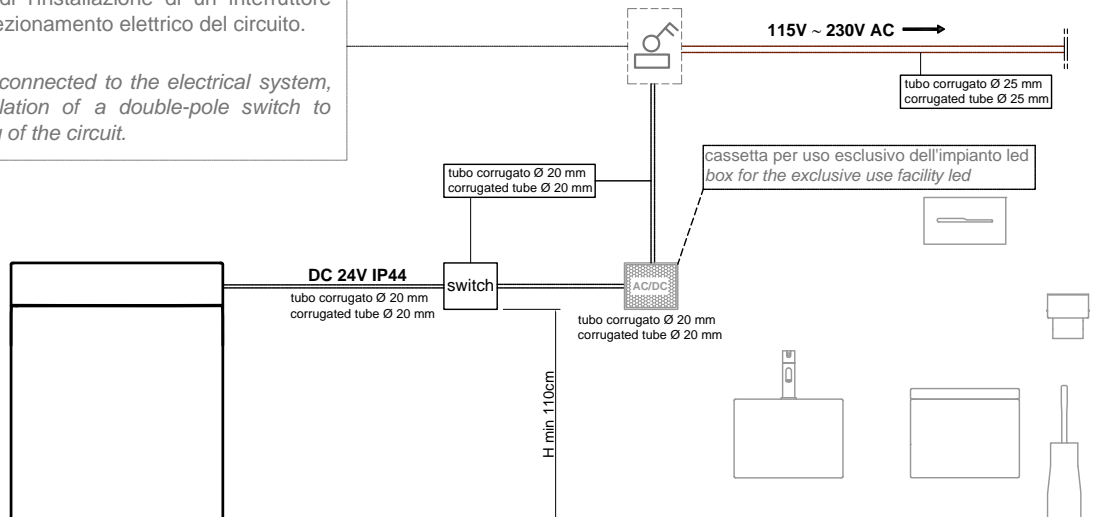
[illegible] l'installazione di un interruttore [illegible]ezionamento elettrico del circuito.

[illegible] connected to the electrical system, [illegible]lation of a double-pole switch to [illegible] of the circuit.

115V ~ 230V AC

tubo corrugato Ø 25 mm
corrugated tube Ø 25 mm

cassetta per uso esclusivo dell'impianto led
box for the exclusive use facility led

tubo corrugato Ø 20 mm
corrugated tube Ø 20 mm

DC 24V IP44

switch

tubo corrugato Ø 20 mm
corrugated tube Ø 20 mm

AC/DC

tubo corrugato Ø 20 mm
corrugated tube Ø 20 mm

H min 110cm